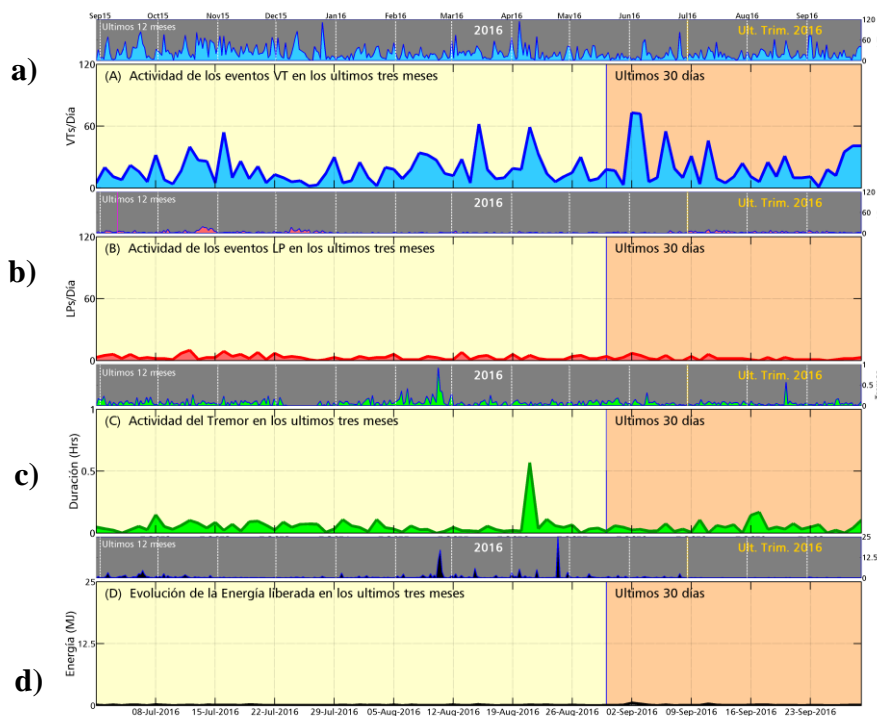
Sep15 Oct15 Nov15 Dec15 Jan16 Feb16 Mar16 Apr16 May16 Jun16 Jul16 Aug16 Sep16

Ultimos 12 meses 2016 Ult. Trim. 2016

120 60 0

a)

120

(A) Actividad de los eventos VT en los ultimos tres meses

Ultimos 30 dias

VTs/Dia

60

0

Ultimos 12 meses 2016 Ult. Trim. 2016

120 60 0

b)

120

(B) Actividad de los eventos LP en los ultimos tres meses

Ultimos 30 dias

LPs/Dia

60

0

Ultimos 12 meses 2016 Ult. Trim. 2016

1 0.5 0

c)

1

(C) Actividad del Tremor en los ultimos tres meses

Ultimos 30 dias

Duración (Hrs)

0.5

0

Ultimos 12 meses 2016 Ult. Trim. 2016

25 12.5 0

d)

25

(D) Evolución de la Energía liberada en los ultimos tres meses

Ultimos 30 dias

Energía (MJ)

12.5

0

08-Jul-2016 15-Jul-2016 22-Jul-2016 29-Jul-2016 05-Aug-2016 12-Aug-2016 19-Aug-2016 26-Aug-2016 02-Sep-2016 09-Sep-2016 16-Sep-2016 23-Sep-2016